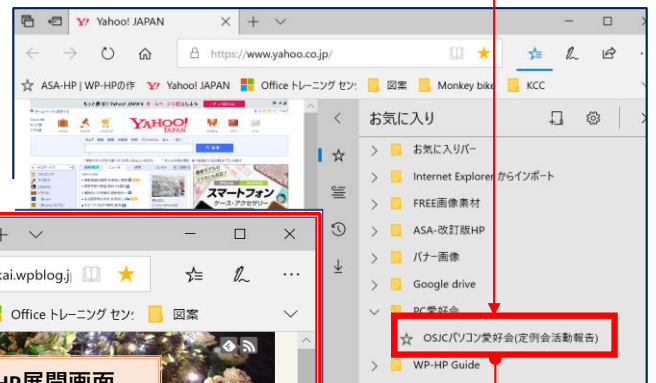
Yahoo! JAPAN

https://www.yahoo.co.jp/

ASA-HP | WP-HPの作　Yahoo! JAPAN　Office トレーニング セン　図案　Monkey bike　KCC

YAHOO! JAPAN

スマートフォン
ケース・アクセサリー

お気に入り

お気に入りバー

Internet Explorer からインポート

FREE画像素材

ASA-改訂版HP

バナー画像

Google drive

PC愛好会

OSJCパソコン愛好会(定例会活動報告)

WP-HP Guide

kai.wpblog.j

Office トレーニング セン　図案

HP展開画面